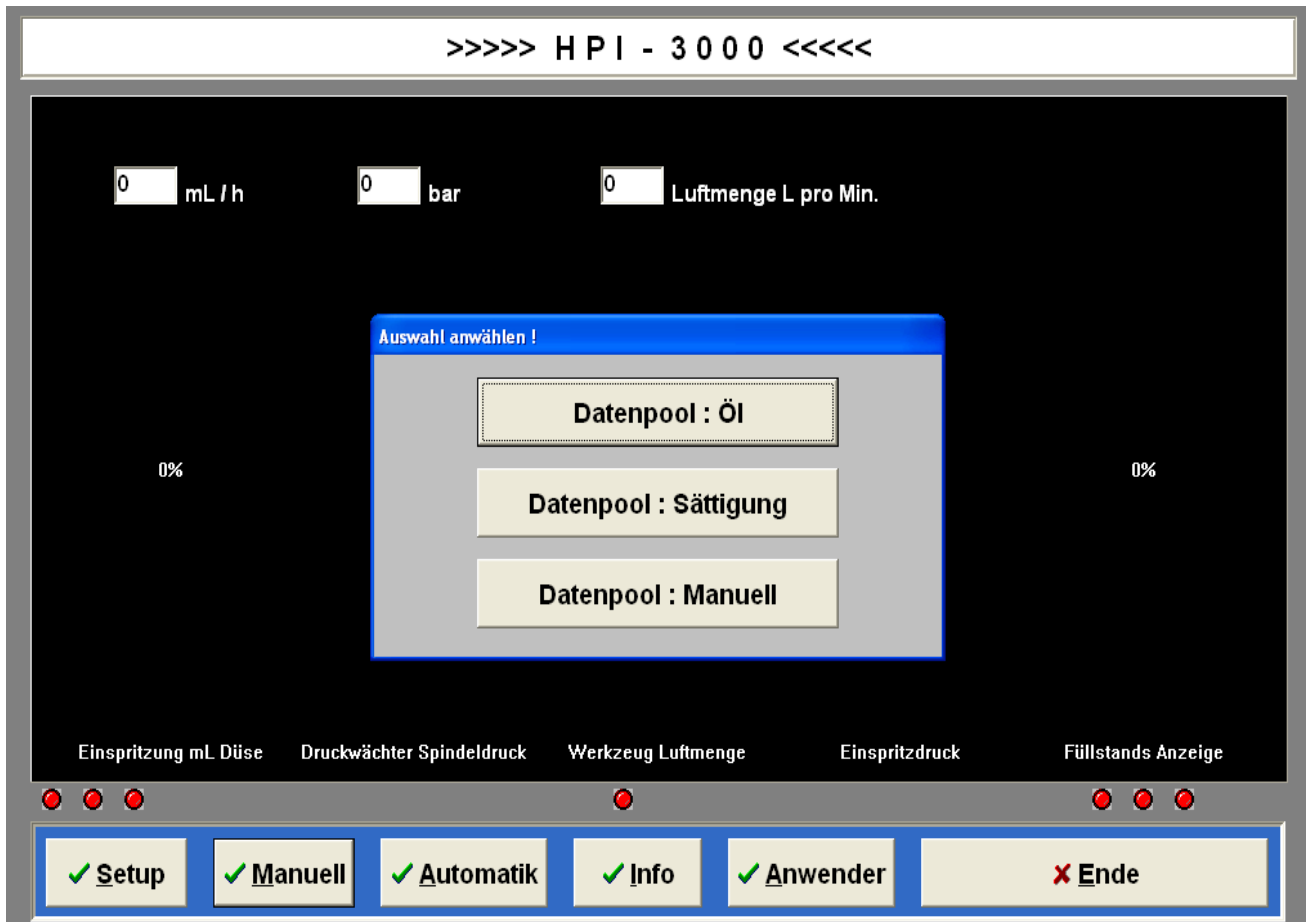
>>>>> H P I - 3 0 0 0 <<<<<

0 mL / h

0 bar

0 Luftmenge L pro Min.

Auswahl anwählen !

Datenpool : Öl

Datenpool : Sättigung

Datenpool : Manuell

0%

0%

Einspritzung mL Düse

Druckwächter Spindeldruck

Werkzeug Luftmenge

Einspritzdruck

Füllstands Anzeige

✓ Setup

✓ Manuell

✓ Automatik

✓ Info

✓ Anwender

✗ Ende